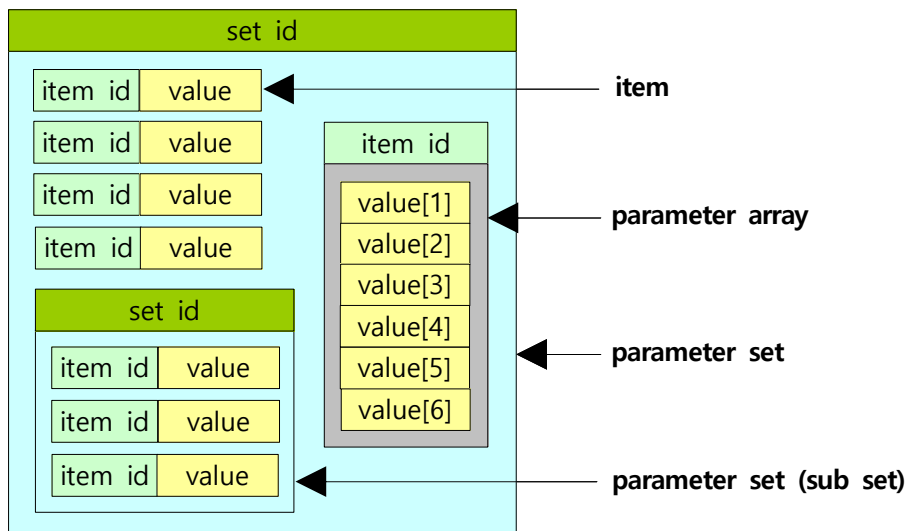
set id

item id | value

item id | value

item id | value

item id | value

item id

value[1]
value[2]
value[3]
value[4]
value[5]
value[6]

set id

item id | value

item id | value

item id | value

item

parameter array

parameter set

parameter set (sub set)